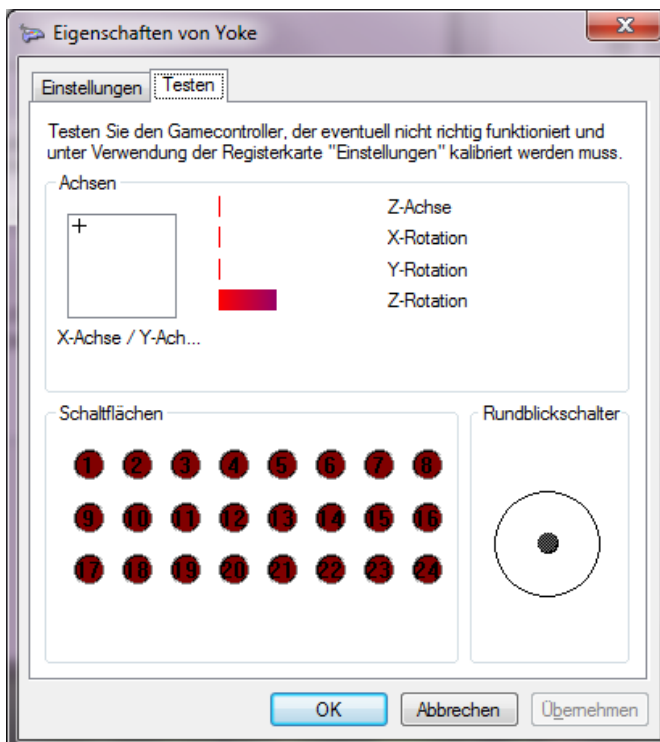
Eigenschaften von Yoke

Einstellungen | Testen

Testen Sie den Gamecontroller, der eventuell nicht richtig funktioniert und unter Verwendung der Registerkarte "Einstellungen" kalibriert werden muss.

Achsen

+

X-Achse / Y-Ach...

Z-Achse
X-Rotation
Y-Rotation
Z-Rotation

Schaltflächen

1 2 3 4 5 6 7 8
9 10 11 12 13 14 15 16
17 18 19 20 21 22 23 24

Rundblickschalter

OK | Abbrechen | Übernehmen